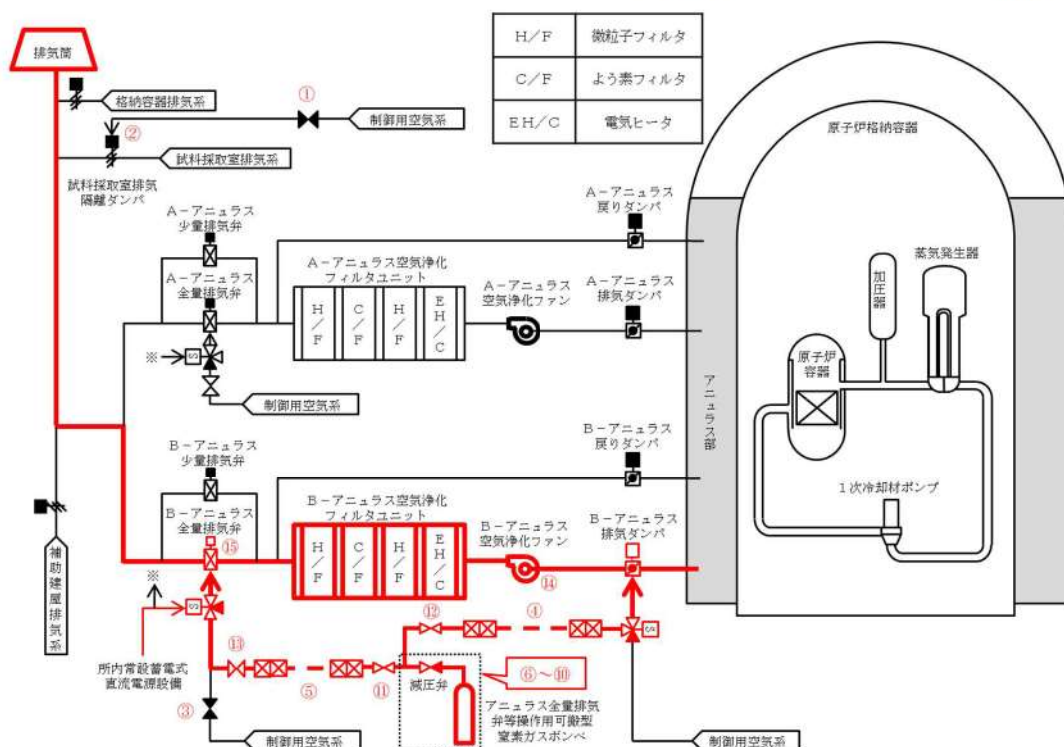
| H/F | 微粒子フィルタ |
|---|---|
| C/F | よう素フィルタ |
| EH/C | 電気ヒータ |

排気筒

格納容器排気系

①

制御用空気系

②

試料採取室排気系

試料採取室排気隔離ダンパ

原子炉格納容器

A−アニュラス戻りダンパ

A−アニュラス少量排気弁

A−アニュラス全量排気弁

A−アニュラス空気浄化フィルタユニット

H/F C/F H/F EH/C

A−アニュラス空気浄化ファン

A−アニュラス排気ダンパ

加圧器

蒸気発生器

原子炉容器

※

制御用空気系

アニュラス部

B−アニュラス戻りダンパ

B−アニュラス少量排気弁

1次冷却材ポンプ

B−アニュラス全量排気弁

B−アニュラス空気浄化フィルタユニット

H/F C/F H/F EH/C

B−アニュラス空気浄化ファン

B−アニュラス排気ダンパ

補助建屋排気系

⑮

⑭

※

⑫

④

⑬

所内常設蓄電式直流電源設備

⑤

⑪

減圧弁

⑥〜⑩

アニュラス全量排気弁等操作用可搬型窒素ガスボンベ

③

制御用空気系

制御用空気系